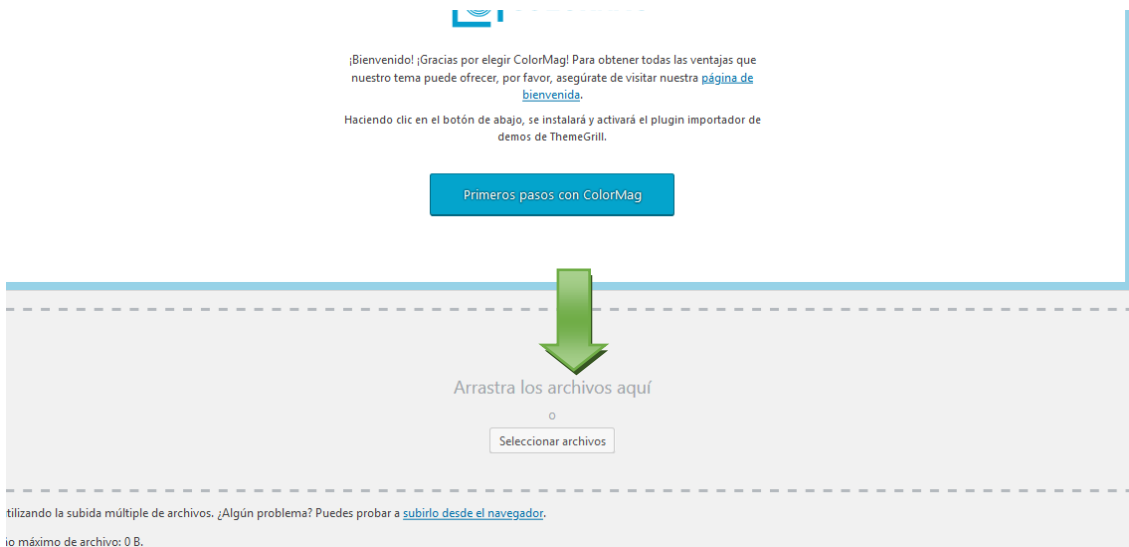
¡Bienvenido! ¡Gracias por elegir ColorMag! Para obtener todas las ventajas que nuestro tema puede ofrecer, por favor, asegúrate de visitar nuestra página de bienvenida.

Haciendo clic en el botón de abajo, se instalará y activará el plugin importador de demos de ThemeGrill.

Primeros pasos con ColorMag

Arrastra los archivos aquí

o

Seleccionar archivos

tilizando la subida múltiple de archivos. ¿Algún problema? Puedes probar a subirlo desde el navegador.

io máximo de archivo: 0 B.